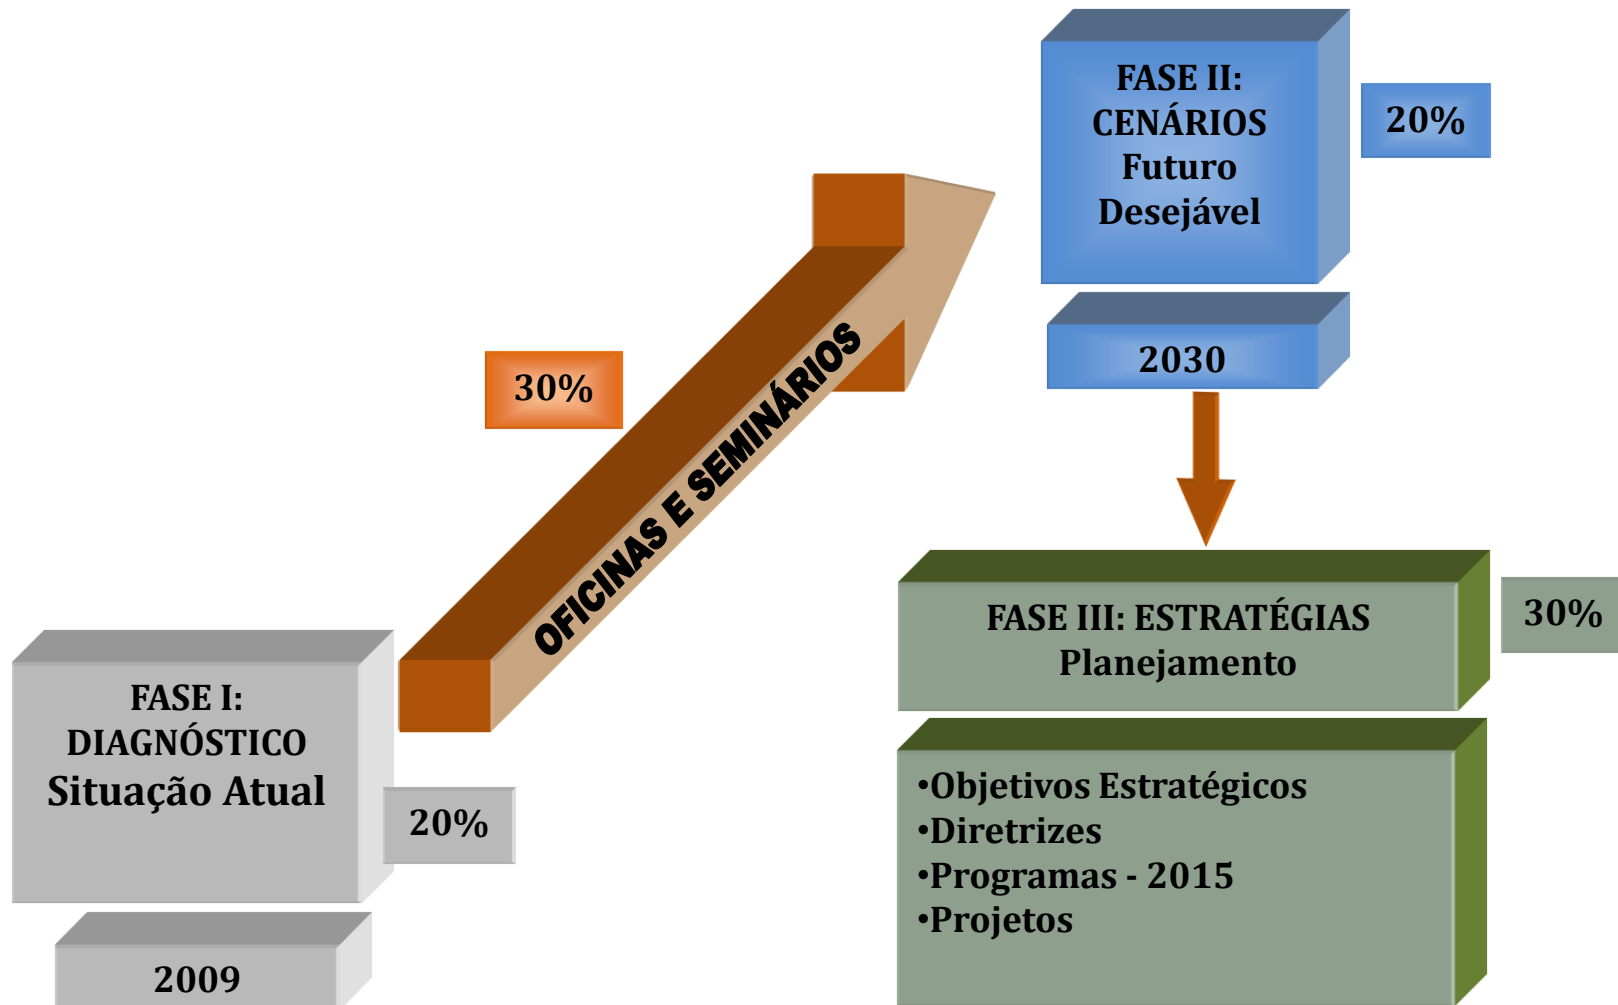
FASE II: CENÁRIOS Futuro Desejável

20%

2030

30%

OFICINAS E SEMINÁRIOS

FASE III: ESTRATÉGIAS Planejamento

30%

FASE I: DIAGNÓSTICO Situação Atual

20%

2009

•Objetivos Estratégicos
•Diretrizes
•Programas - 2015
•Projetos